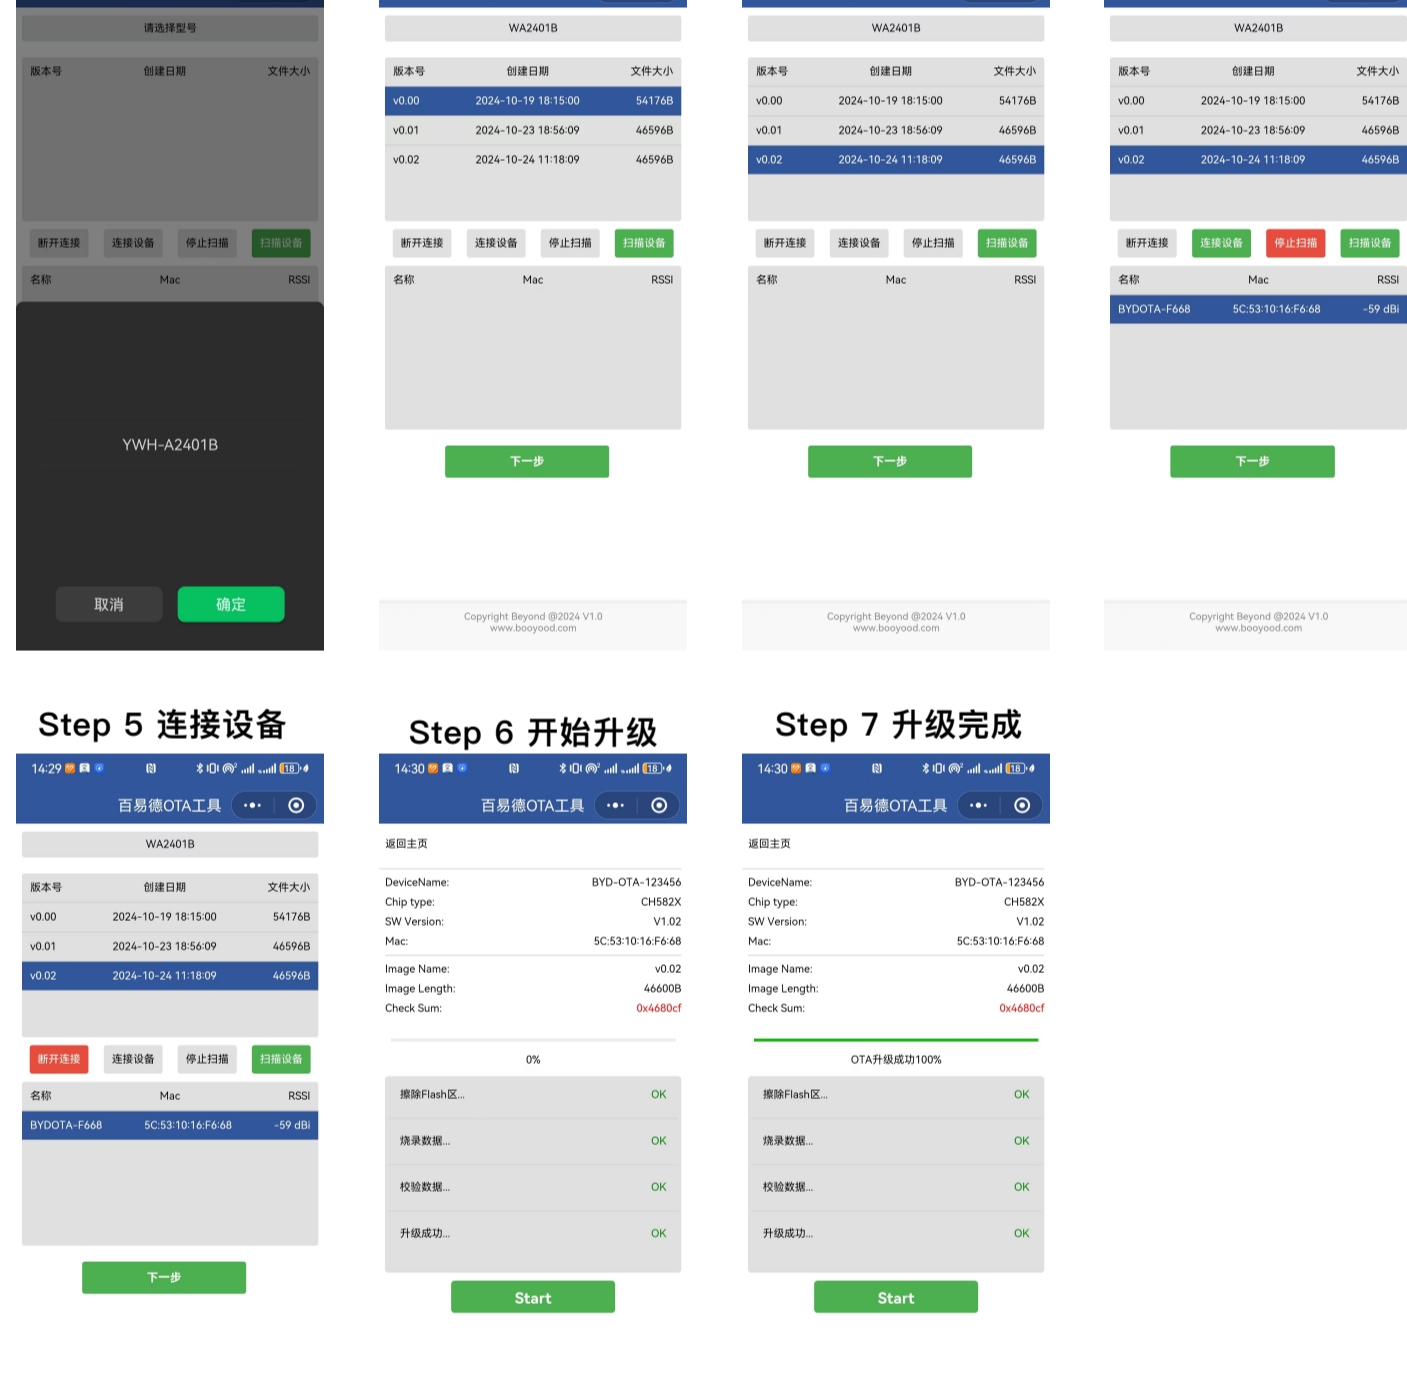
请选择型号

| 版本号 | 创建日期 | 文件大小 |
|---|---|---|

断开连接 连接设备 停止扫描 扫描设备

| 名称 | Mac | RSSI |
|---|---|---|

YWH-A2401B

取消 确定

WA2401B

| 版本号 | 创建日期 | 文件大小 |
|---|---|---|
| v0.00 | 2024-10-19 18:15:00 | 54176B |
| v0.01 | 2024-10-23 18:56:09 | 46596B |
| v0.02 | 2024-10-24 11:18:09 | 46596B |

断开连接 连接设备 停止扫描 扫描设备

| 名称 | Mac | RSSI |
|---|---|---|

下一步

Copyright Beyond @2024 V1.0
www.booyood.com

WA2401B

| 版本号 | 创建日期 | 文件大小 |
|---|---|---|
| v0.00 | 2024-10-19 18:15:00 | 54176B |
| v0.01 | 2024-10-23 18:56:09 | 46596B |
| v0.02 | 2024-10-24 11:18:09 | 46596B |

断开连接 连接设备 停止扫描 扫描设备

| 名称 | Mac | RSSI |
|---|---|---|

下一步

Copyright Beyond @2024 V1.0
www.booyood.com

WA2401B

| 版本号 | 创建日期 | 文件大小 |
|---|---|---|
| v0.00 | 2024-10-19 18:15:00 | 54176B |
| v0.01 | 2024-10-23 18:56:09 | 46596B |
| v0.02 | 2024-10-24 11:18:09 | 46596B |

断开连接 连接设备 停止扫描 扫描设备

| 名称 | Mac | RSSI |
|---|---|---|
| BYDOTA-F668 | 5C:53:10:16:F6:68 | -59 dBi |

下一步

Copyright Beyond @2024 V1.0
www.booyood.com

Step 5 连接设备

14:29 18

百易德OTA工具

WA2401B

| 版本号 | 创建日期 | 文件大小 |
|---|---|---|
| v0.00 | 2024-10-19 18:15:00 | 54176B |
| v0.01 | 2024-10-23 18:56:09 | 46596B |
| v0.02 | 2024-10-24 11:18:09 | 46596B |

断开连接 连接设备 停止扫描 扫描设备

| 名称 | Mac | RSSI |
|---|---|---|
| BYDOTA-F668 | 5C:53:10:16:F6:68 | -59 dBi |

下一步

Step 6 开始升级

14:30 18

百易德OTA工具

返回主页

DeviceName: BYD-OTA-123456
Chip type: CH582X
SW Version: V1.02
Mac: 5C:53:10:16:F6:68

Image Name: v0.02
Image Length: 46600B
Check Sum: 0x4680cf

0%

擦除Flash区... OK
烧录数据... OK
校验数据... OK
升级成功... OK

Start

Step 7 升级完成

14:30 18

百易德OTA工具

返回主页

DeviceName: BYD-OTA-123456
Chip type: CH582X
SW Version: V1.02
Mac: 5C:53:10:16:F6:68

Image Name: v0.02
Image Length: 46600B
Check Sum: 0x4680cf

OTA升级成功100%

擦除Flash区... OK
烧录数据... OK
校验数据... OK
升级成功... OK

Start